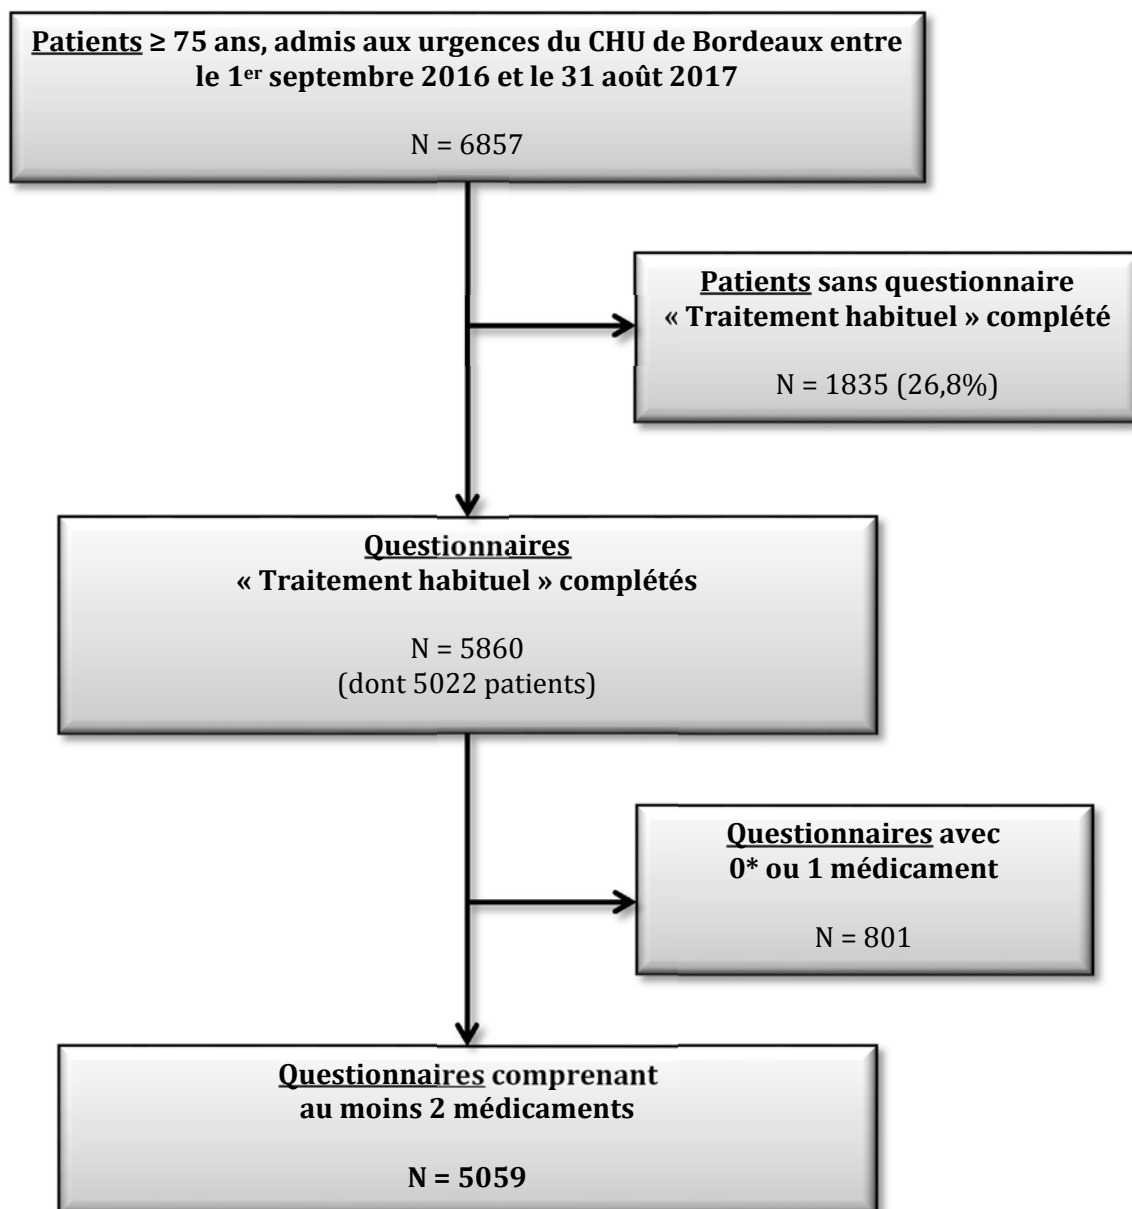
Patients ≥ 75 ans, admis aux urgences du CHU de Bordeaux entre le 1$^{er}$ septembre 2016 et le 31 août 2017

N = 6857

Patients sans questionnaire « Traitement habituel » complété

N = 1835 (26,8%)

Questionnaires « Traitement habituel » complétés

N = 5860
(dont 5022 patients)

Questionnaires avec 0* ou 1 médicament

N = 801

Questionnaires comprenant au moins 2 médicaments

N = 5059